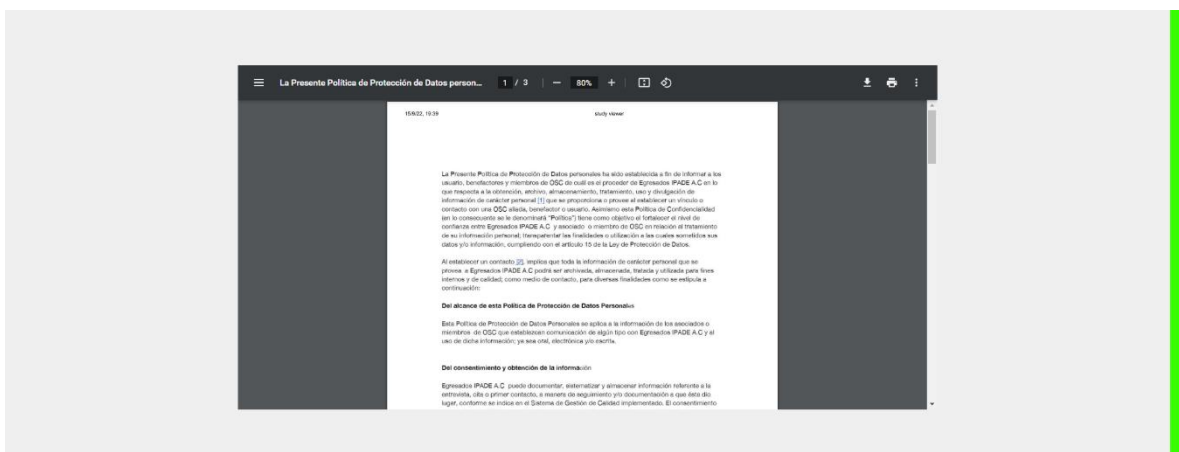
La Presente Política de Protección de Datos person... 1 / 3 — 80% +

15/9/22, 10:39 study viewer

La Presente Política de Protección de Datos personales ha sido establecida a fin de informar a los usuario, benefactores y miembros de OSC de cuál es el proceder de Egresados IPADE A.C en lo que respecta a la obtención, archivo, almacenamiento, tratamiento, uso y divulgación de información de carácter personal [1] que se proporciona o provee al establecer un vínculo o contacto con una OSC afiada, benefactor o usuario. Asimismo esta Política de Confidencialidad (en lo consecuente se le denominará "Política") tiene como objetivo el fortalecer el nivel de confianza entre Egresados IPADE A.C y asociado o miembro de OSC en relación al tratamiento de su información personal; transparentar las finalidades o utilización a las cuales someteAos sus datos y/o información, cumpliendo con el artículo 15 de la Ley de Protección de Datos.

Al establecer un contacto [2], implica que toda la información de carácter personal que se provea a Egresados IPADE A.C podrá ser archivada, almacenada, tratada y utilizada para fines internos y de calidad; como medio de contacto, para diversas finalidades como se estipula a continuación:

Del alcance de esta Política de Protección de Datos Personales

Esta Política de Protección de Datos Personales se aplica a la información de los asociados o miembros de OSC que establezcan comunicación de algún tipo con Egresados IPADE A.C y el uso de dicha información; ya sea oral, electrónica y/o escrita.

Del consentimiento y obtención de la información

Egresados IPADE A.C puede documentar, sistematizar y almacenar información referente a la entrevista, cita o primer contacto, a manera de seguimiento y/o documentación a que ésta dio lugar, conforme se indica en el Sistema de Gestión de Calidad implementado. El consentimiento